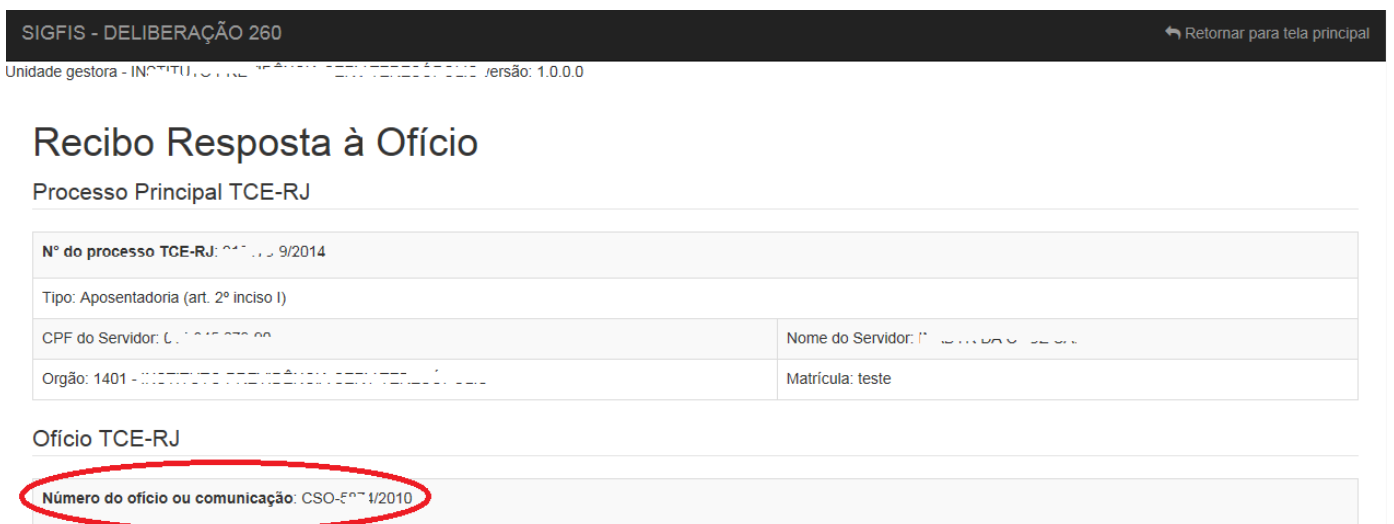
SIGFIS - DELIBERAÇÃO 260

Retornar para tela principal

Unidade gestora - INS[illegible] Versão: 1.0.0.0

Recibo Resposta à Ofício

Processo Principal TCE-RJ

| **N° do processo TCE-RJ**: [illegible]9/2014 | |
|---|---|
| Tipo: Aposentadoria (art. 2º inciso I) | |
| CPF do Servidor: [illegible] | Nome do Servidor: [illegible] |
| Orgão: 1401 - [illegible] | Matrícula: teste |

Ofício TCE-RJ

**Número do ofício ou comunicação**: CSO-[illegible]4/2010